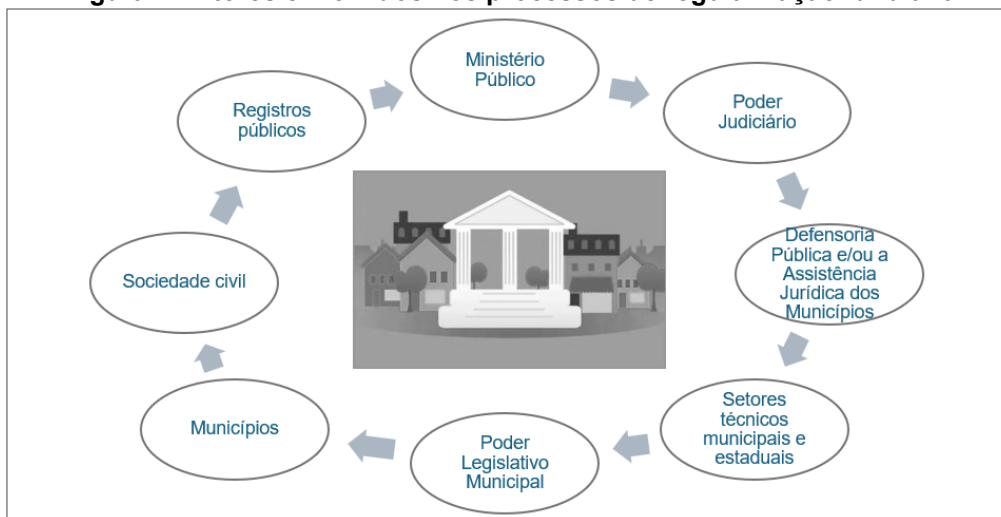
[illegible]

Ministério Público

Poder Judiciário

Defensoria Pública e/ou a Assistência Jurídica dos Municípios

Setores técnicos municipais e estaduais

Poder Legislativo Municipal

Municípios

Sociedade civil

Registros públicos